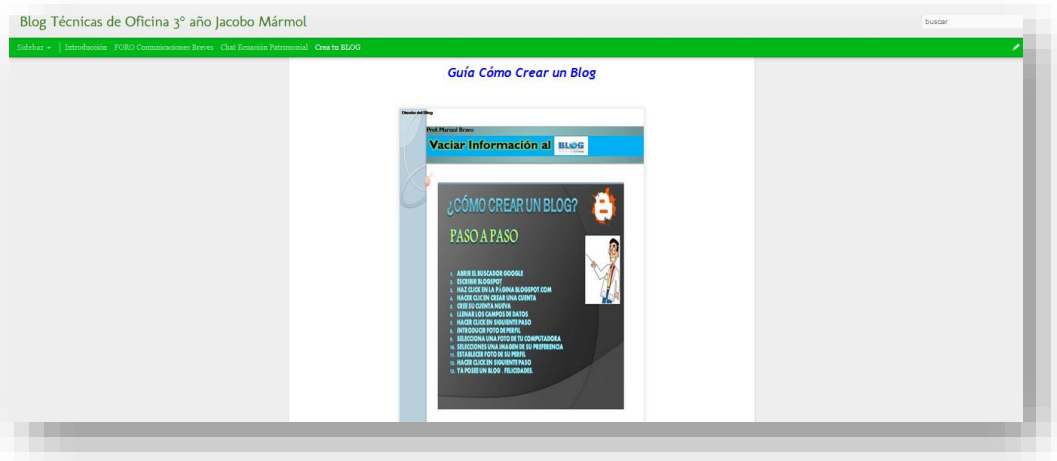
Blog Técnicas de Oficina 3° año Jacobo Mármol

buscar

Sidebar ▾ | Introducción FORO Comunicaciones Breves Chat Ecuación Patrimonial Crea tu BLOG

Guía Cómo Crear un Blog

Diseño del Blog

Prof. Marisol Bravo

Vaciar Información al BLOG

¿CÓMO CREAR UN BLOG?

PASO A PASO

1. ABRIR EL BUSCADOR GOOGLE
2. ESCRIBIR BLOGSPOT
3. HAZ CLICK EN LA PÁGINA BLOGSPOT.COM
4. HACER CLICK EN CREAR UNA CUENTA
5. CREE SU CUENTA NUEVA
6. LLENAR LOS CAMPOS DE DATOS
7. HACER CLICK EN SIGUIENTE PASO
8. INTRODUCIR FOTO DE PERFIL
9. SELECCIONA UNA FOTO DE TU COMPUTADORA
10. SELECCIONES UNA IMAGEN DE SU PREFERENCIA
11. ESTABLECER FOTO DE SU PERFIL
12. HACER CLICK EN SIGUIENTE PASO
13. YA POSEE UN BLOG . FELICIDADES.